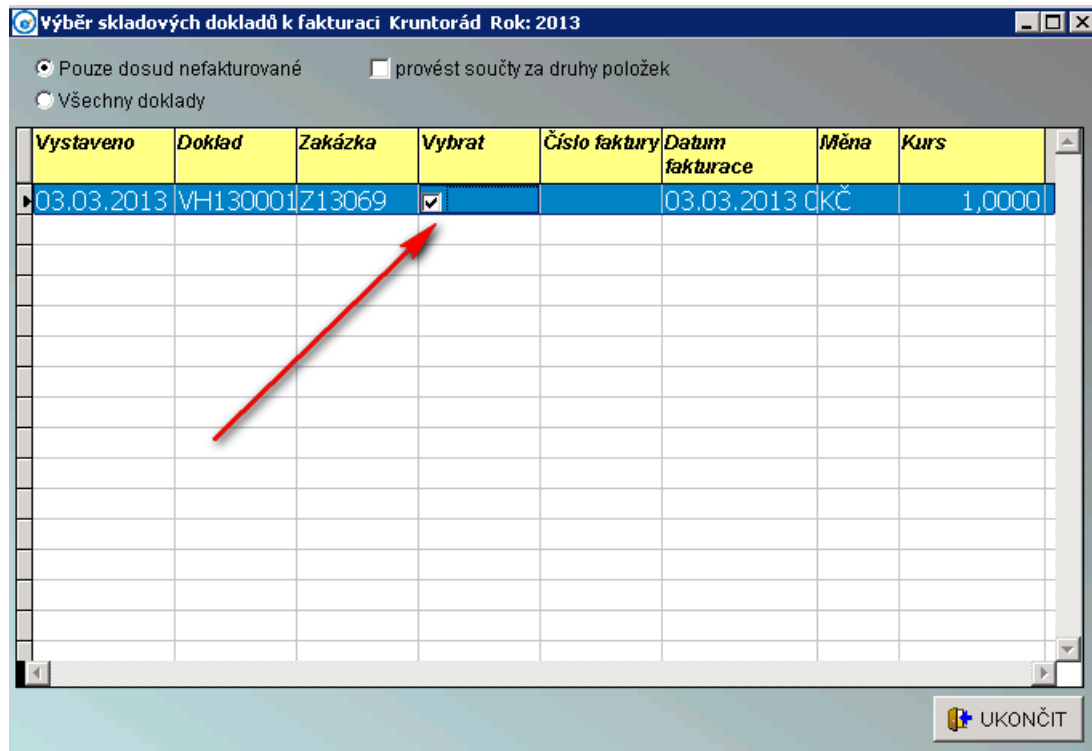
Výběr skladových dokladů k fakturaci Kruntorád Rok: 2013

Pouze dosud nefakturované

provést součty za druhy položek

Všechny doklady

| Vystaveno | Doklad | Zakázka | Vybrat | Číslo faktury | Datum fakturace | Měna | Kurs |
|---|---|---|---|---|---|---|---|
| 03.03.2013 | VH130001 | Z13069 | ☑ | | 03.03.2013 0 | KČ | 1,0000 |

UKONČIT